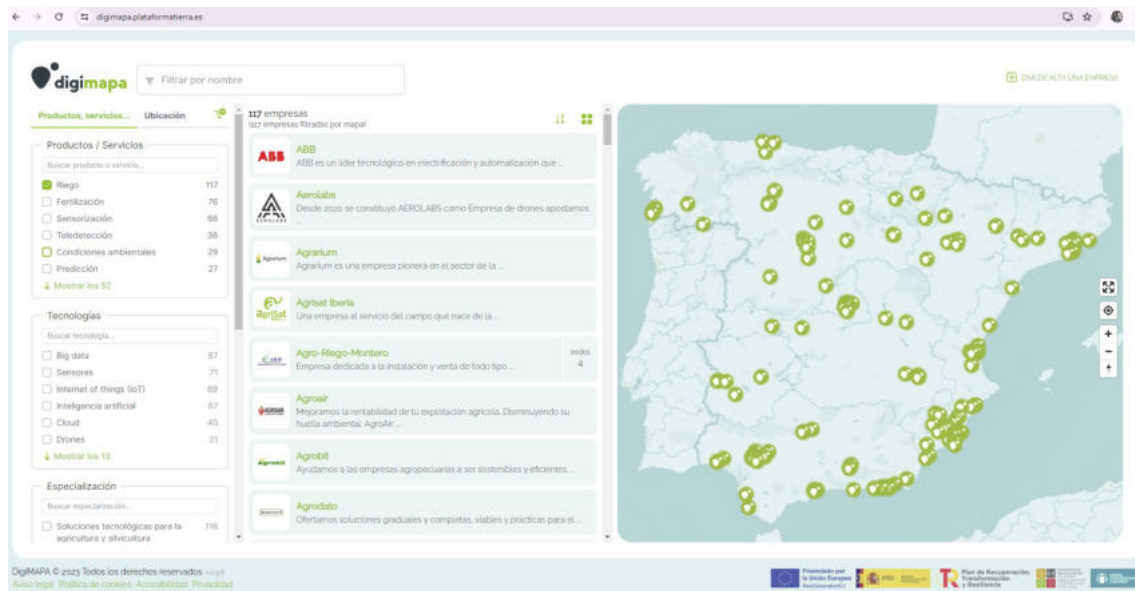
digimapa.plataformatierra.es

digimapa

Filtrar por nombre

DAR DE ALTA UNA EMPRESA

Productos, servicios... Ubicación

Productos / Servicios

Buscar producto o servicio...

Riego 117
Fertilización 76
Sensorización 66
Teledetección 36
Condiciones ambientales 29
Predicción 27
Mostrar los 52

Tecnologías

Buscar tecnología...

Big data 87
Sensores 71
Internet of things (IoT) 69
Inteligencia artificial 67
Cloud 40
Drones 21
Mostrar los 13

Especialización

Buscar especialización...

Soluciones tecnológicas para la agricultura y silvicultura 116

117 empresas
(117 empresas filtradas por mapa)

ABB
ABB es un líder tecnológico en electrificación y automatización que ...

Aerolabs
Desde 2020 se constituyó AEROLABS como Empresa de drones apostamos ...

Agrarium
Agrarium es una empresa pionera en el sector de la ...

Agrisat Iberia
Una empresa al servicio del campo que nace de la ...

Agro-Riego-Montero
Empresa dedicada a la instalación y venta de todo tipo ...
sedes 4

Agroair
Mejoramos la rentabilidad de tu explotación agrícola. Disminuyendo su huella ambiental. AgroAir ...

Agrobit
Ayudamos a las empresas agropecuarias a ser sostenibles y eficientes ...

Agrodato
Ofertamos soluciones graduales y completas, viables y prácticas para el ...

DigiMAPA © 2023 Todos los derechos reservados
Aviso legal Política de cookies Accesibilidad Privacidad

Financiado por la Unión Europea NextGenerationEU
Plan de Recuperación, Transformación y Resiliencia